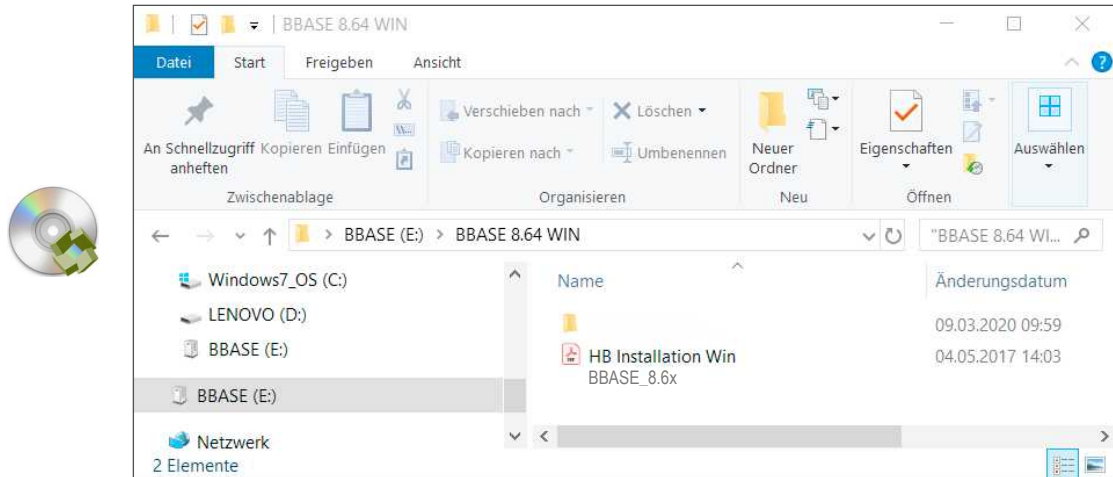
BBASE 8.64 WIN

Datei Start Freigeben Ansicht

An Schnellzugriff anheften Kopieren Einfügen
Zwischenablage

Verschieben nach Löschen
Kopieren nach Umbenennen
Organisieren

Neuer Ordner
Neu

Eigenschaften
Öffnen

Auswählen

> BBASE (E:) > BBASE 8.64 WIN

"BBASE 8.64 WI...

Windows7_OS (C:)
LENOVO (D:)
BBASE (E:)
BBASE (E:)
Netzwerk

2 Elemente

| Name | Änderungsdatum |
|---|---|
| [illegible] | 09.03.2020 09:59 |
| HB Installation Win BBASE_8.6x | 04.05.2017 14:03 |